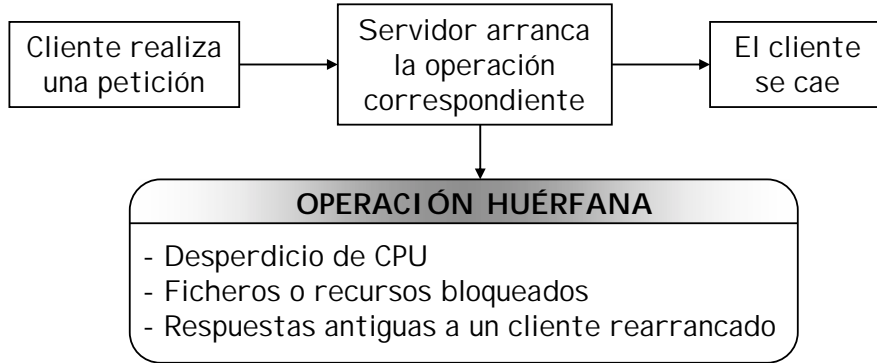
Cliente realiza una petición

Servidor arranca la operación correspondiente

El cliente se cae

OPERACIÓN HUÉRFANA

- Desperdicio de CPU
- Ficheros o recursos bloqueados
- Respuestas antiguas a un cliente rearrancado